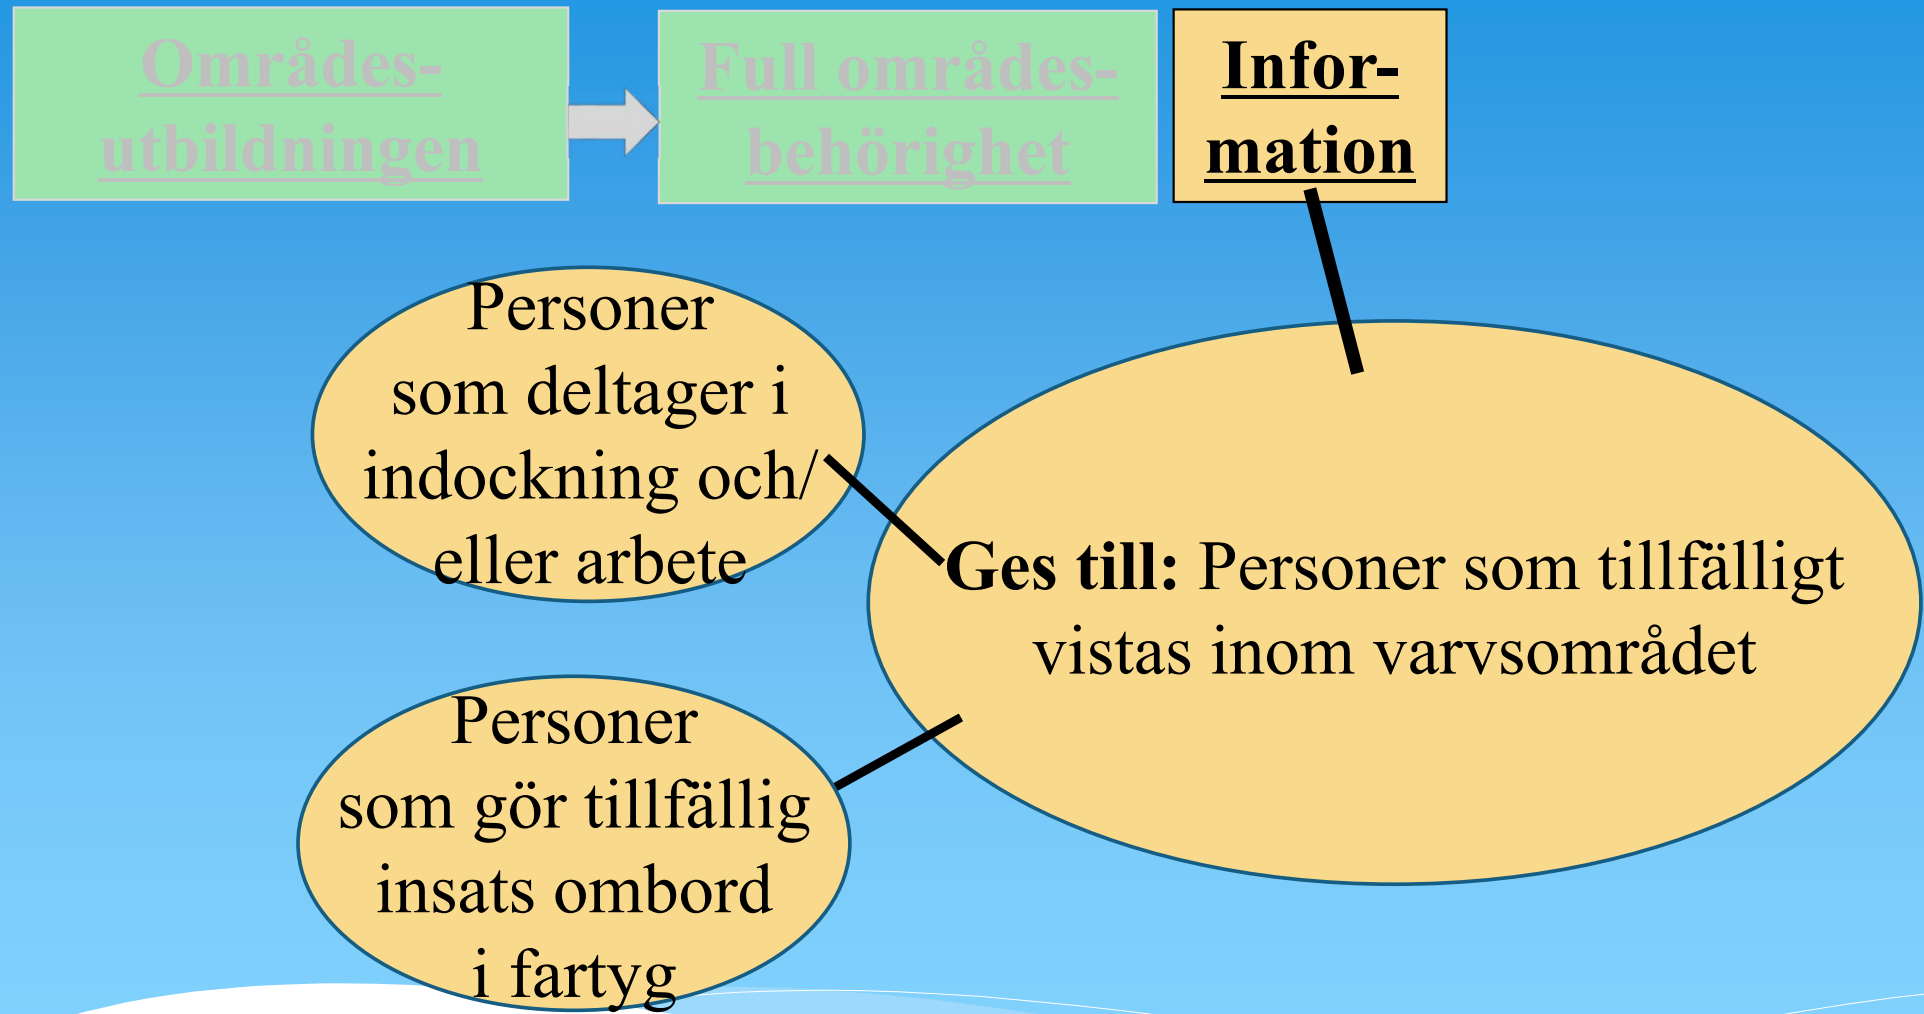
Områdesutbildningen

Full områdesbehörighet

Information

Personer som deltager i indockning och/ eller arbete

Ges till: Personer som tillfälligt vistas inom varvsområdet

Personer som gör tillfällig insats ombord i fartyg